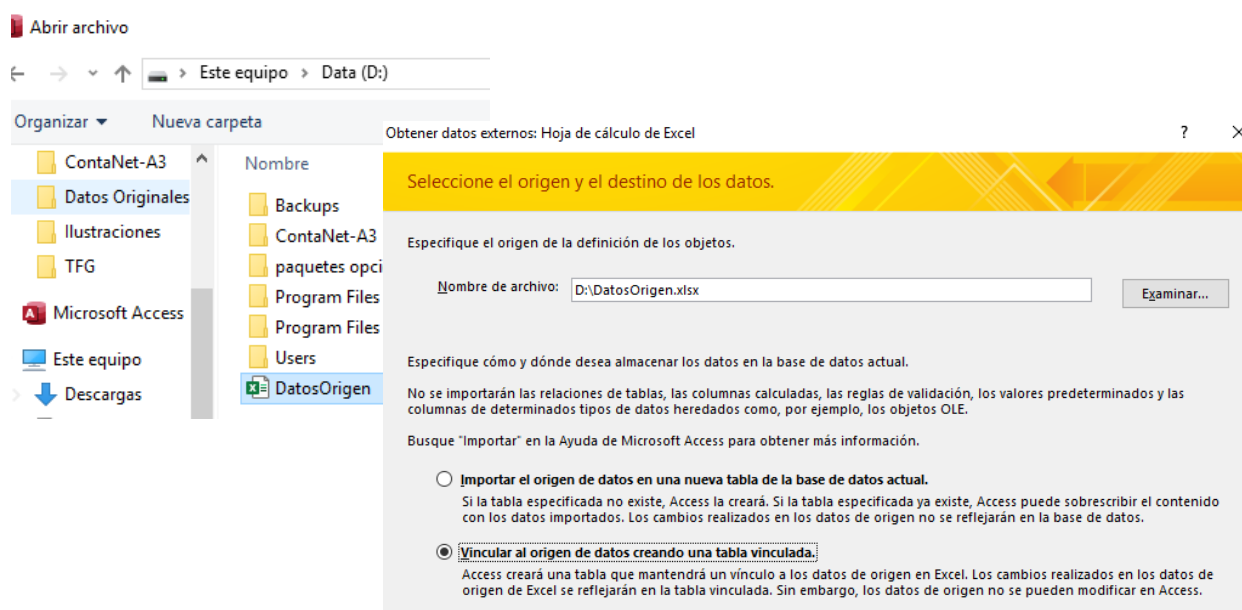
Abrir archivo

Este equipo > Data (D:)

Organizar ▾ Nueva carpeta

ContaNet-A3
Datos Originales
Ilustraciones
TFG
Microsoft Access
Este equipo
Descargas

Nombre
Backups
ContaNet-A3
paquetes opci
Program Files
Program Files
Users
DatosOrigen

Obtener datos externos: Hoja de cálculo de Excel

?

Seleccione el origen y el destino de los datos.

Especifique el origen de la definición de los objetos.

Nombre de archivo: D:\DatosOrigen.xlsx

Examinar...

Especifique cómo y dónde desea almacenar los datos en la base de datos actual.

No se importarán las relaciones de tablas, las columnas calculadas, las reglas de validación, los valores predeterminados y las columnas de determinados tipos de datos heredados como, por ejemplo, los objetos OLE.

Busque "Importar" en la Ayuda de Microsoft Access para obtener más información.

Importar el origen de datos en una nueva tabla de la base de datos actual.
Si la tabla especificada no existe, Access la creará. Si la tabla especificada ya existe, Access puede sobrescribir el contenido con los datos importados. Los cambios realizados en los datos de origen no se reflejarán en la base de datos.

Vincular al origen de datos creando una tabla vinculada.
Access creará una tabla que mantendrá un vínculo a los datos de origen en Excel. Los cambios realizados en los datos de origen de Excel se reflejarán en la tabla vinculada. Sin embargo, los datos de origen no se pueden modificar en Access.